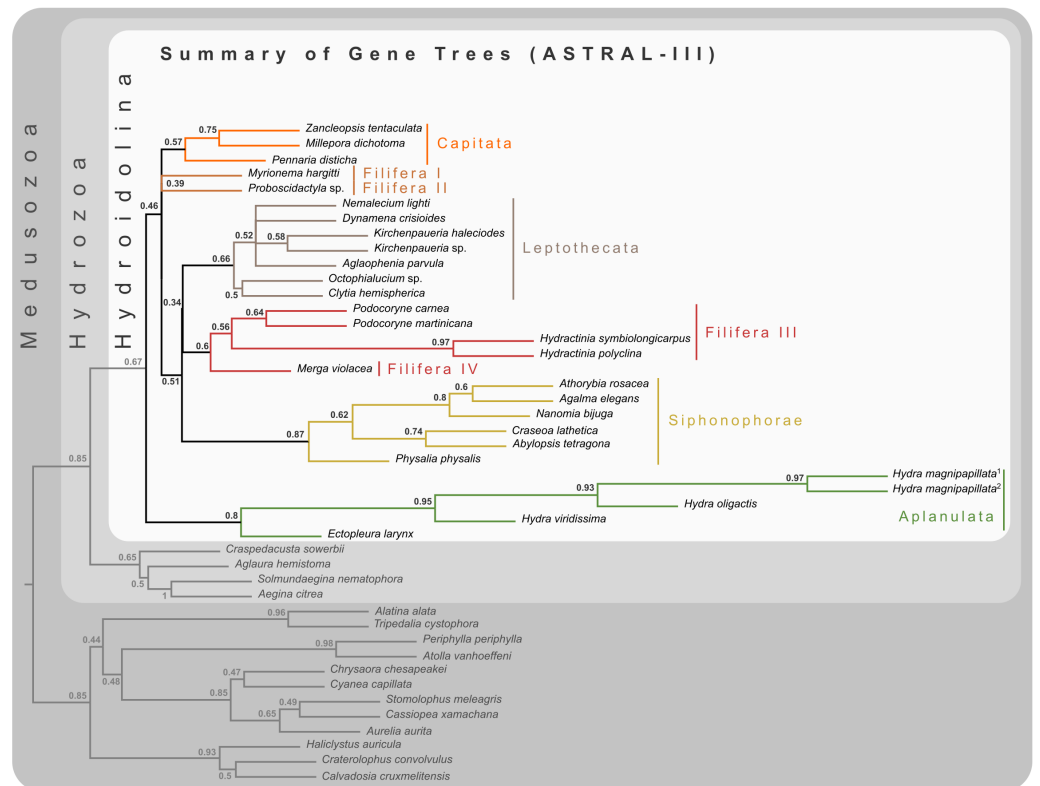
Summary of Gene Trees (ASTRAL-III)

Medusozoa
Hydrozoa
Hydroidolina

0.75
Zancleopsis tentaculata
0.57
Millepora dichotoma
Pennaria disticha
Capitata
Myrionema hargitti
0.39
Proboscidactyla sp.
Filifera I
Filifera II
0.46
Nemalecium lighti
Dynamena crisioides
0.52
0.58
Kirchenpaueria haleciodes
Kirchenpaueria sp.
Aglaophenia parvula
0.66
Octophialucium sp.
0.5
Clytia hemispherica
Leptothecata
0.34
0.64
Podocoryne carnea
0.56
Podocoryne martinicana
0.97
Hydractinia symbiolongicarpus
0.6
Hydractinia polyclina
Filifera III
Merga violacea
Filifera IV
0.67
0.51
0.6
Athorybia rosacea
0.8
Agalma elegans
0.62
Nanomia bijuga
0.74
Craseoa lathetica
0.87
Abylopsis tetragona
Physalia physalis
Siphonophorae
0.97
Hydra magnipapillata$^1$
0.93
Hydra magnipapillata$^2$
0.95
Hydra oligactis
0.8
Hydra viridissima
Aplanulata
Ectopleura larynx
0.85
0.65
Craspedacusta sowerbii
Aglaura hemistoma
0.5
Solmundaegina nematophora
1
Aegina citrea
0.96
Alatina alata
Tripedalia cystophora
0.44
0.98
Periphylla periphylla
Atolla vanhoeffeni
0.47
Chrysaora chesapeakei
0.48
Cyanea capillata
0.85
0.49
Stomolophus meleagris
0.65
Cassiopea xamachana
Aurelia aurita
0.85
0.93
Haliclystus auricula
Craterolophus convolvulus
0.5
Calvadosia cruxmelitensis